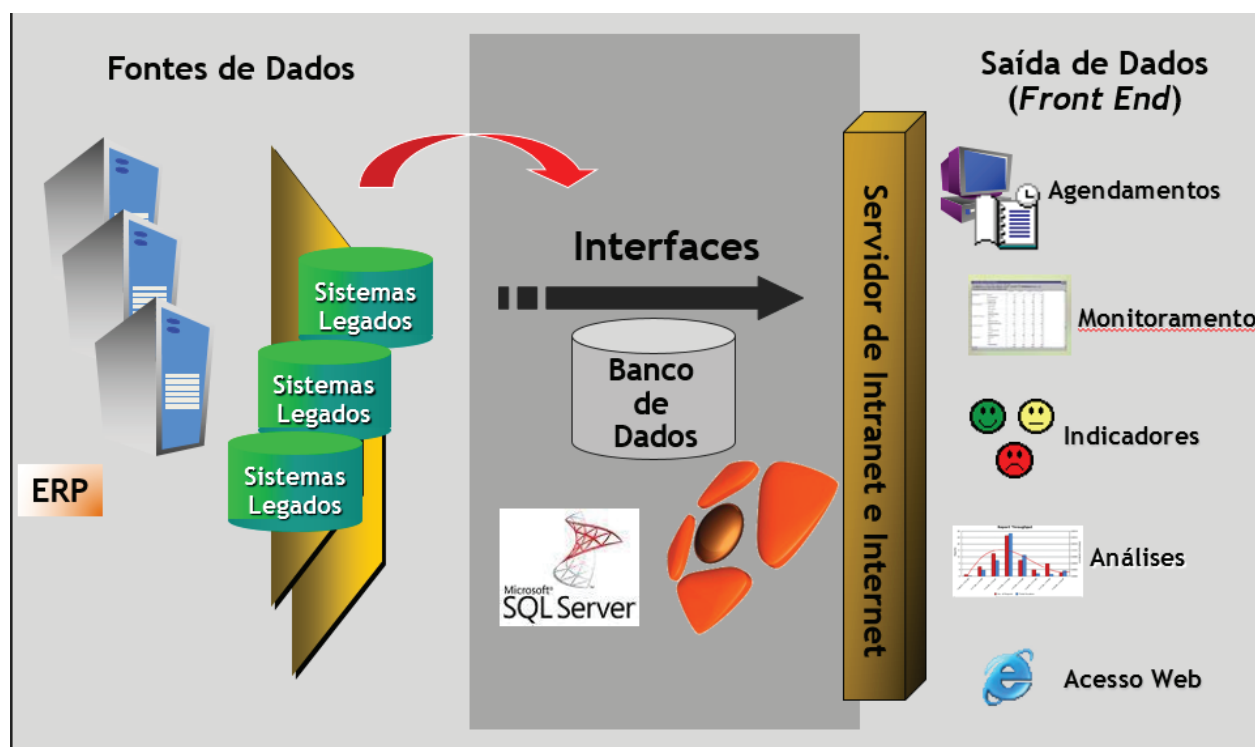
Fontes de Dados

Sistemas Legados

Sistemas Legados

Sistemas Legados

ERP

Interfaces

Banco de Dados

Microsoft® SQL Server

Servidor de Intranet e Internet

Saída de Dados (*Front End*)

Agendamentos

Monitoramento

Indicadores

Análises

Acesso Web